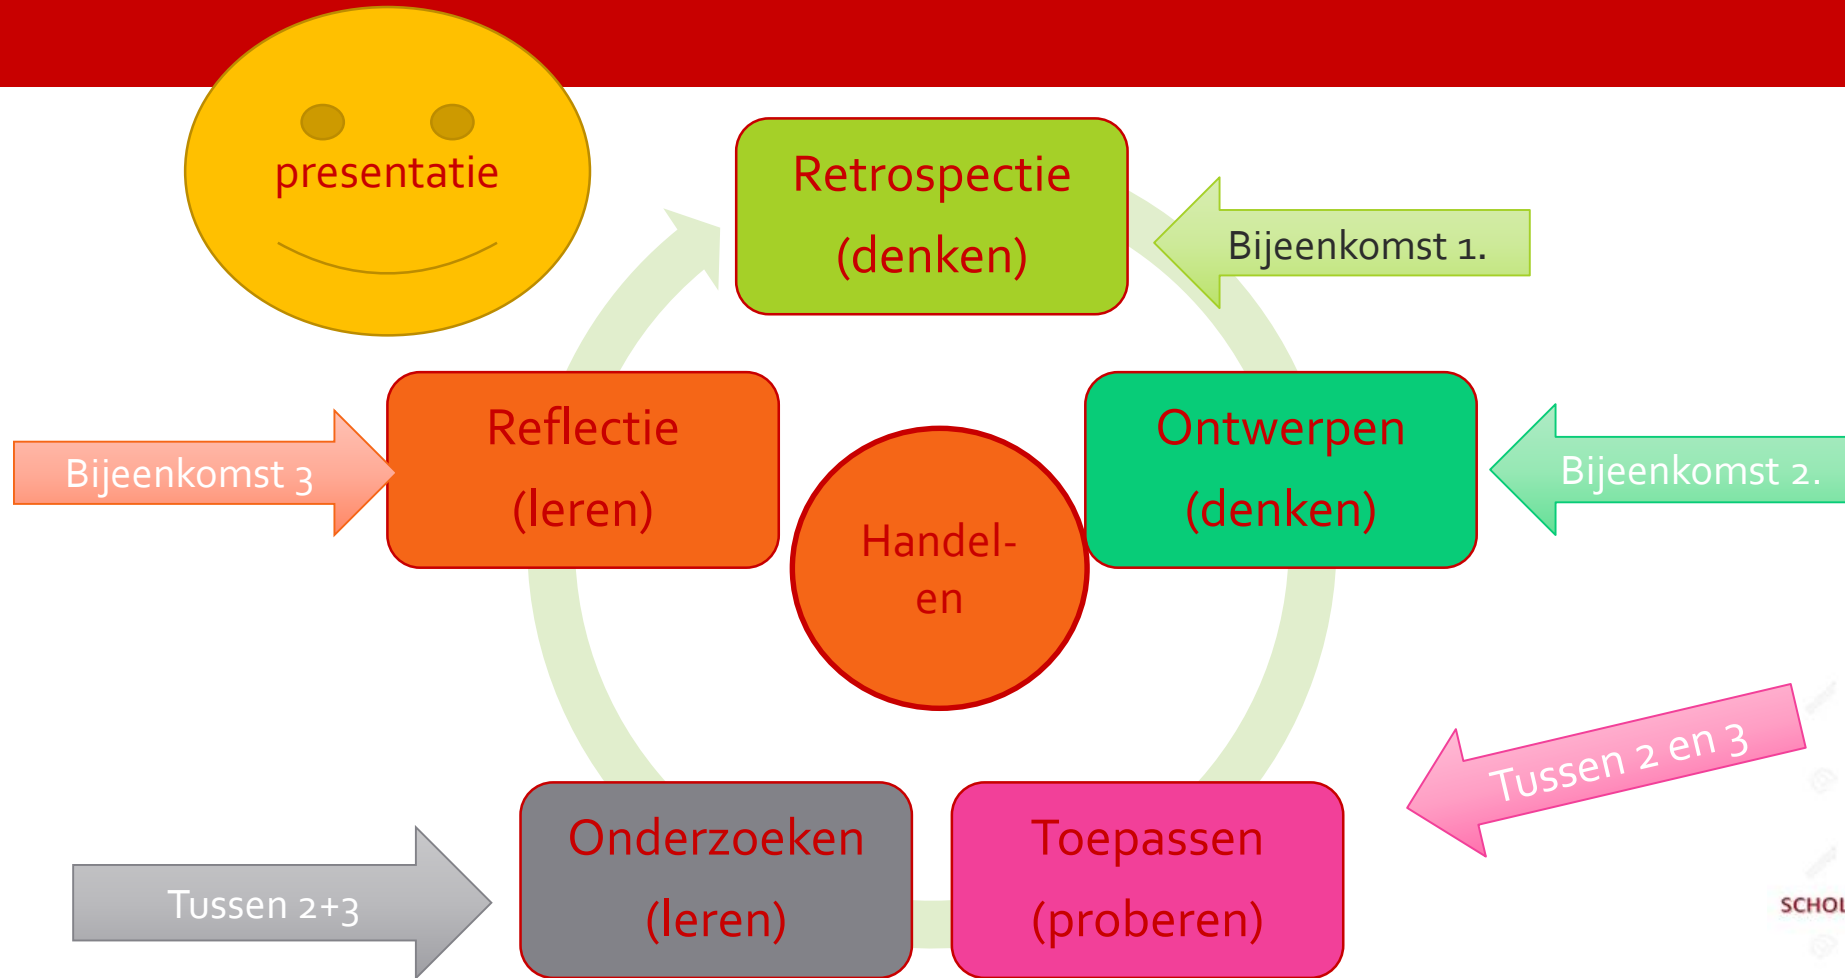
presentatie

Retrospectie
(denken)

Bijeenkomst 1.

Reflectie
(leren)

Bijeenkomst 3

Handel-
en

Ontwerpen
(denken)

Bijeenkomst 2.

Tussen 2 en 3

Tussen 2+3

Onderzoeken
(leren)

Toepassen
(proberen)

SCHOL